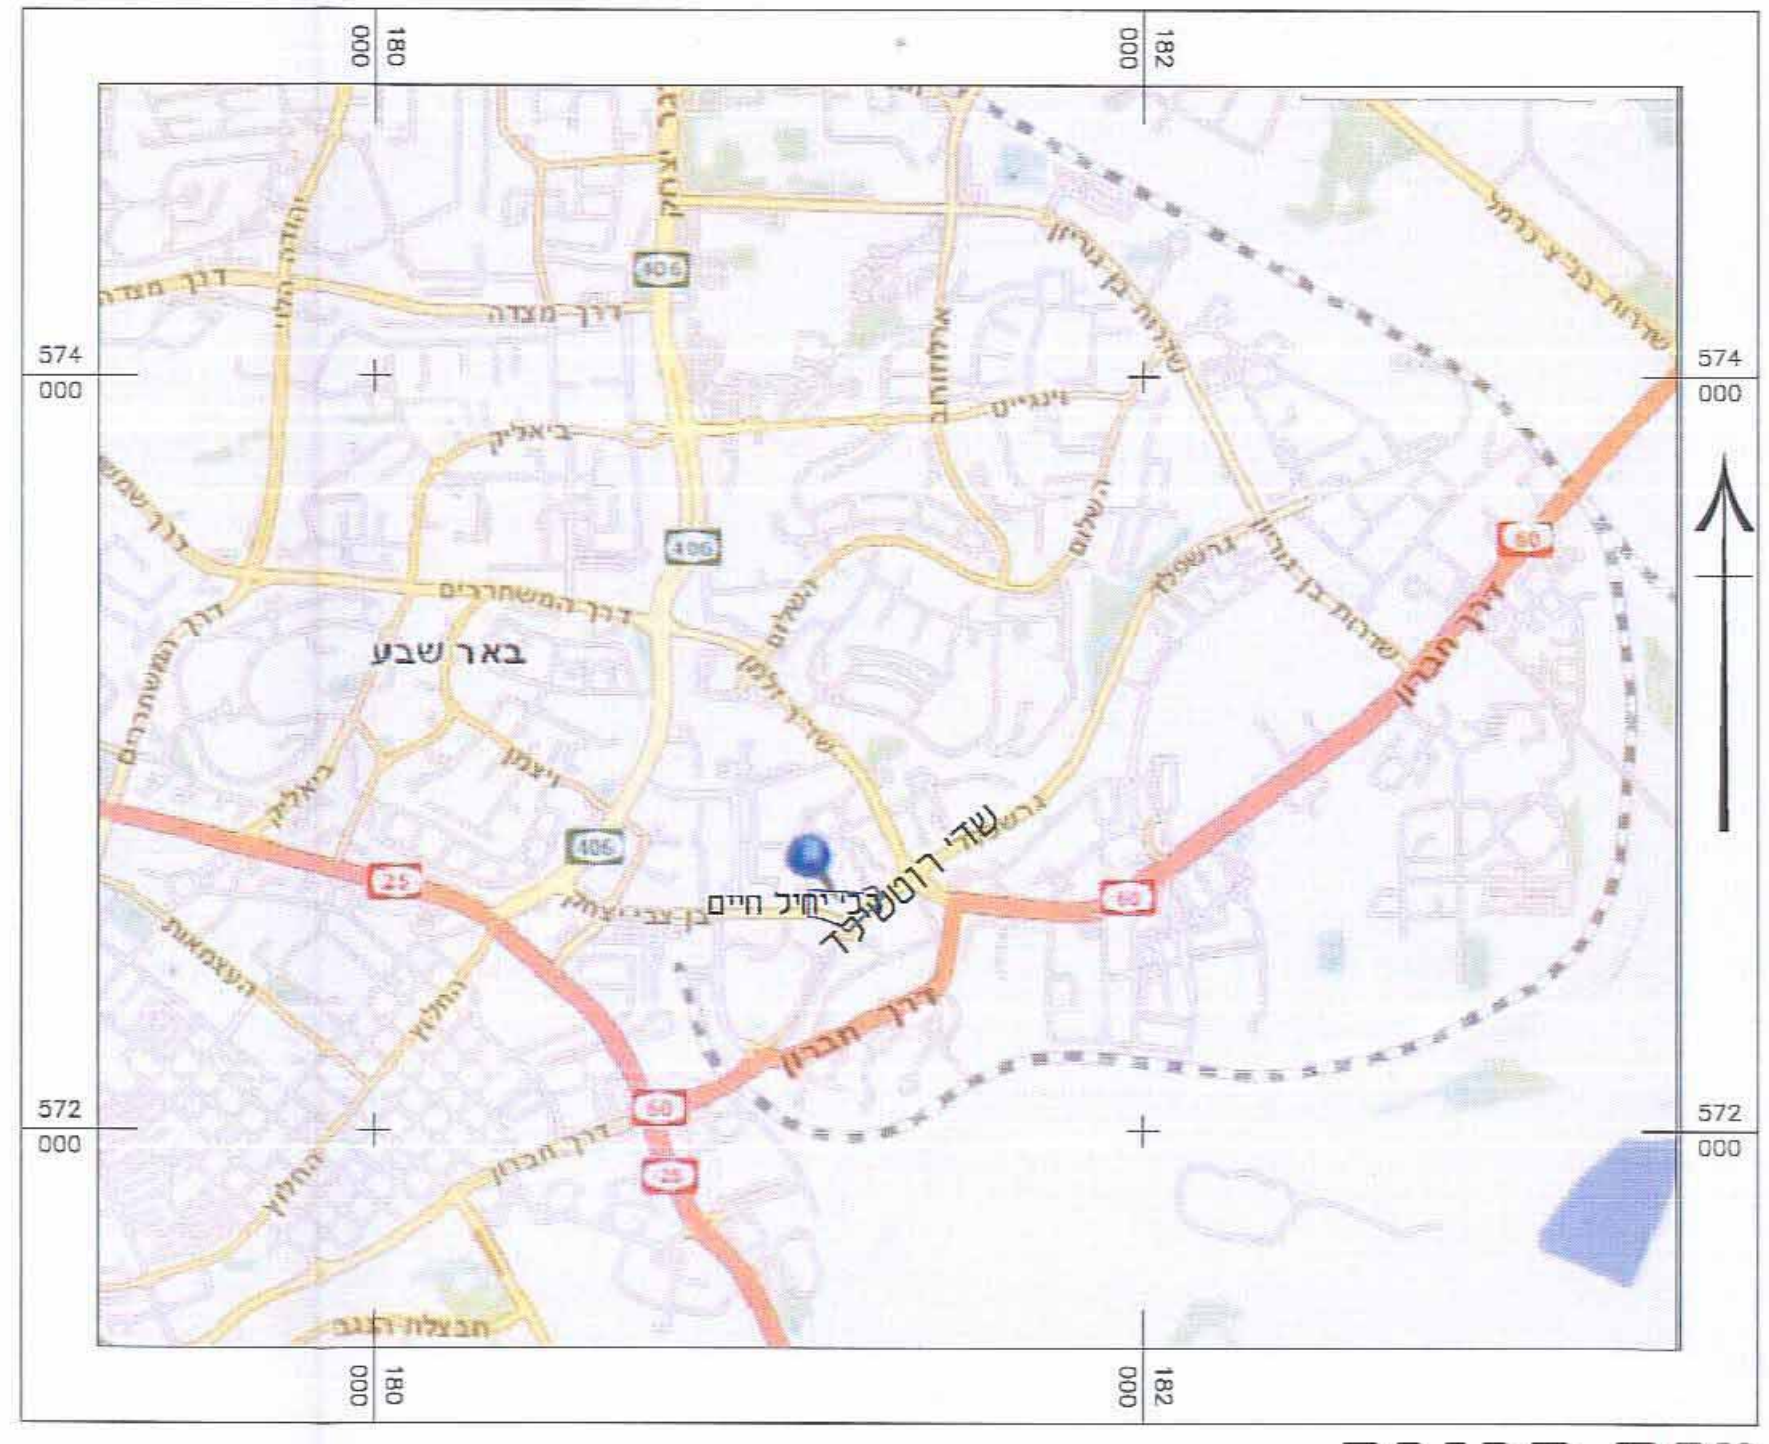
180 000
182 000
574 000
574 000
572 000
572 000
180 000
182 000

דרך מצדה
דרך מצדה
יהודה הלוי
רגר
406
שדרות בן גוריון
שדרות בני ברמן
ארלוזורוב
וינגייט
ביאליק
השלום
406
דרך שמשון
דרך המשחררים
גרשפלד
שדרות בן גוריון
60
דרך חברון
באר שבע
דרך המשחררים
השלום
שדרות רגר
ויצמן
ביאליק
406
גרשפלד
שדי רוטשילד
בית חיל חיים
25
בן צבי יצחק
60
העצמאות
החלוץ
דרך חברון
60
דרך חברון
25
החלוץ
חבצלת הנגב